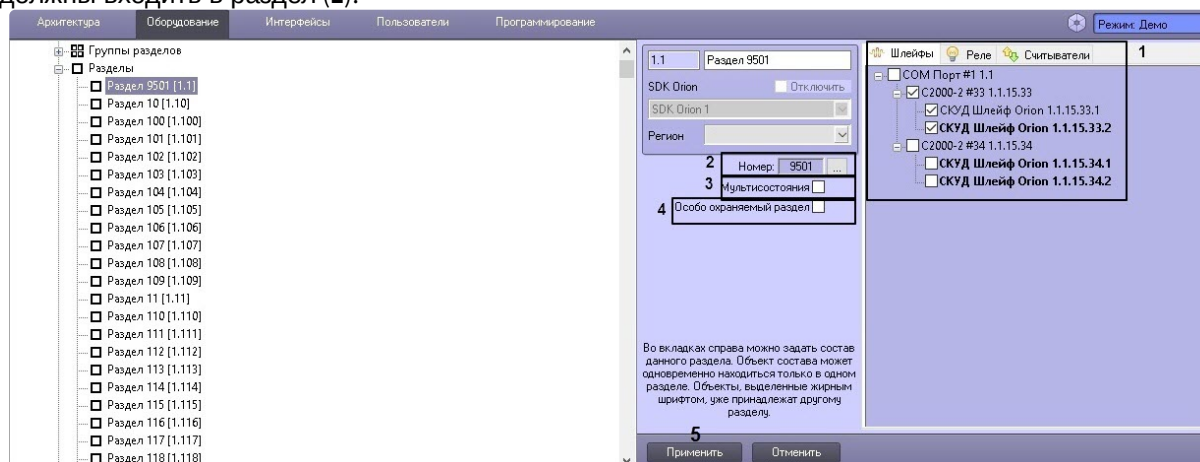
должны входить в раздел (1).

Архитектура Оборудование Интерфейсы Пользователи Программирование

Режим: Демо

Группы разделов
Разделы
Раздел 9501 [1.1]
Раздел 10 [1.10]
Раздел 100 [1.100]
Раздел 101 [1.101]
Раздел 102 [1.102]
Раздел 103 [1.103]
Раздел 104 [1.104]
Раздел 105 [1.105]
Раздел 106 [1.106]
Раздел 107 [1.107]
Раздел 108 [1.108]
Раздел 109 [1.109]
Раздел 11 [1.11]
Раздел 110 [1.110]
Раздел 111 [1.111]
Раздел 112 [1.112]
Раздел 113 [1.113]
Раздел 114 [1.114]
Раздел 115 [1.115]
Раздел 116 [1.116]
Раздел 117 [1.117]
Раздел 118 [1.118]

1.1 Раздел 9501
SDK Orion Отключить
SDK Orion 1
Регион

2 Номер: 9501 ...
3 Мультисостояния
4 Особо охраняемый раздел

Во вкладках справа можно задать состав данного раздела. Объект состава может одновременно находиться только в одном разделе. Объекты, выделенные жирным шрифтом, уже принадлежат другому разделу.

5
Применить Отменить

Шлейфы Реле Считыватели 1
COM Порт #1 1.1
C2000-2 #33 1.1.15.33
СКУД Шлейф Orion 1.1.15.33.1
СКУД Шлейф Orion 1.1.15.33.2
C2000-2 #34 1.1.15.34
СКУД Шлейф Orion 1.1.15.34.1
СКУД Шлейф Orion 1.1.15.34.2